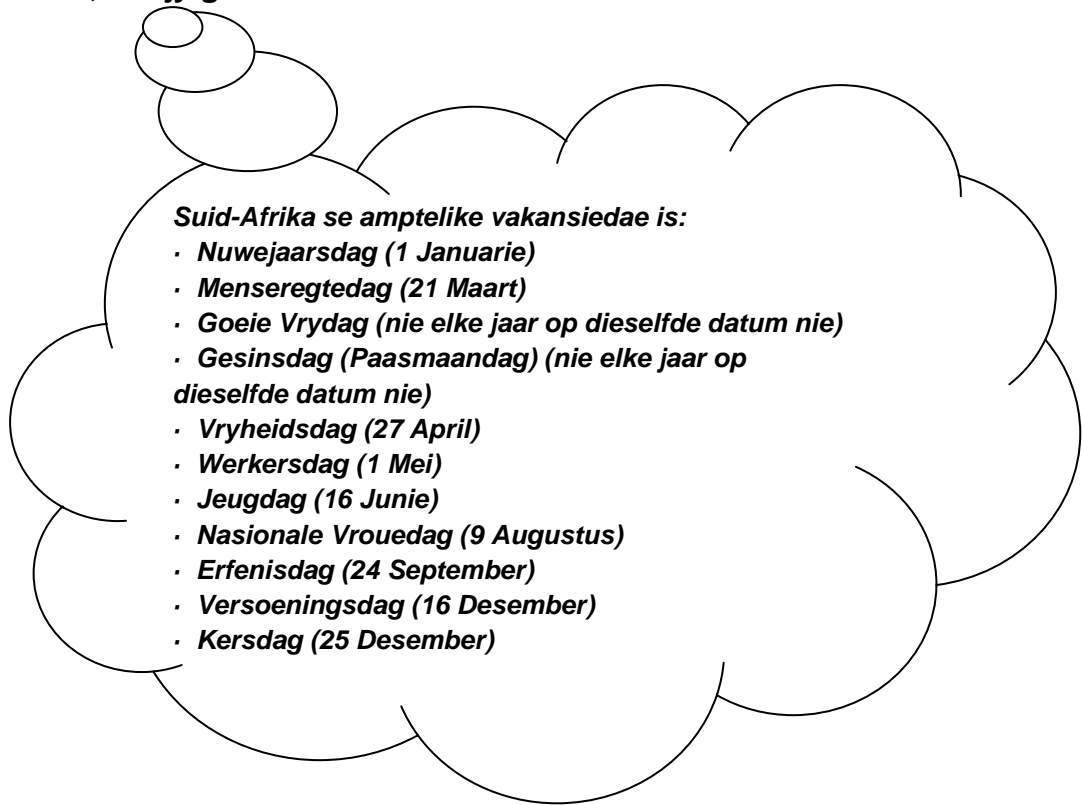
Suid-Afrika se amptelike vakansiedae is:
· Nuwejaarsdag (1 Januarie)
· Menseregtedag (21 Maart)
· Goeie Vrydag (nie elke jaar op dieselfde datum nie)
· Gesinsdag (Paasmaandag) (nie elke jaar op dieselfde datum nie)
· Vryheidsdag (27 April)
· Werkersdag (1 Mei)
· Jeugdag (16 Junie)
· Nasionale Vrouedag (9 Augustus)
· Erfenisdag (24 September)
· Versoeningsdag (16 Desember)
· Kersdag (25 Desember)